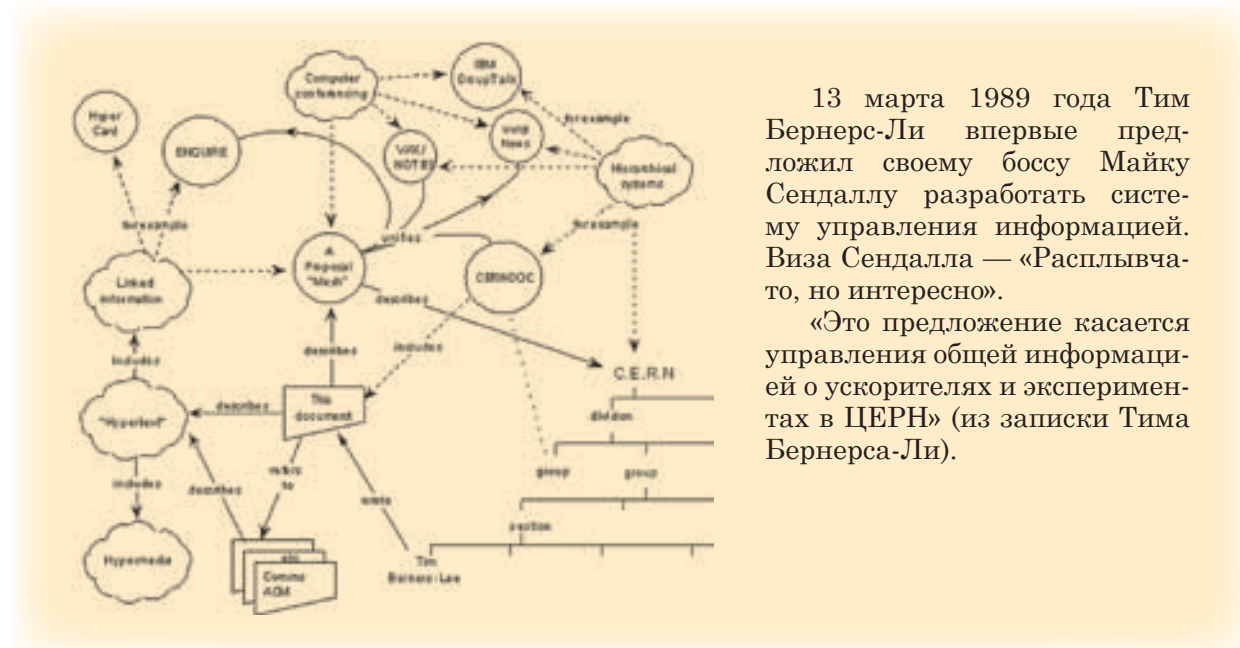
Computer conferencing

IBM GroupTalk

Hyper Card

ENQUIRE

uucp News

VAX/NOTES

for example

Hierarchical systems

for example

for example

unifies

Linked information

A Proposal "Mesh"

CERNDOC

describes

includes

describes

includes

C.E.R.N

"Hypertext"

describes

This document

division

group

group

includes

describes

refers to

wrote

section

Hypermedia

etc

Comms ACM

Tim Berners-Lee

13 марта 1989 года Тим Бернерс-Ли впервые предложил своему боссу Майку Сендаллу разработать систему управления информацией. Виза Сендалла — «Расплывчато, но интересно».

«Это предложение касается управления общей информацией о ускорителях и экспериментах в ЦЕРН» (из записки Тима Бернерса-Ли).